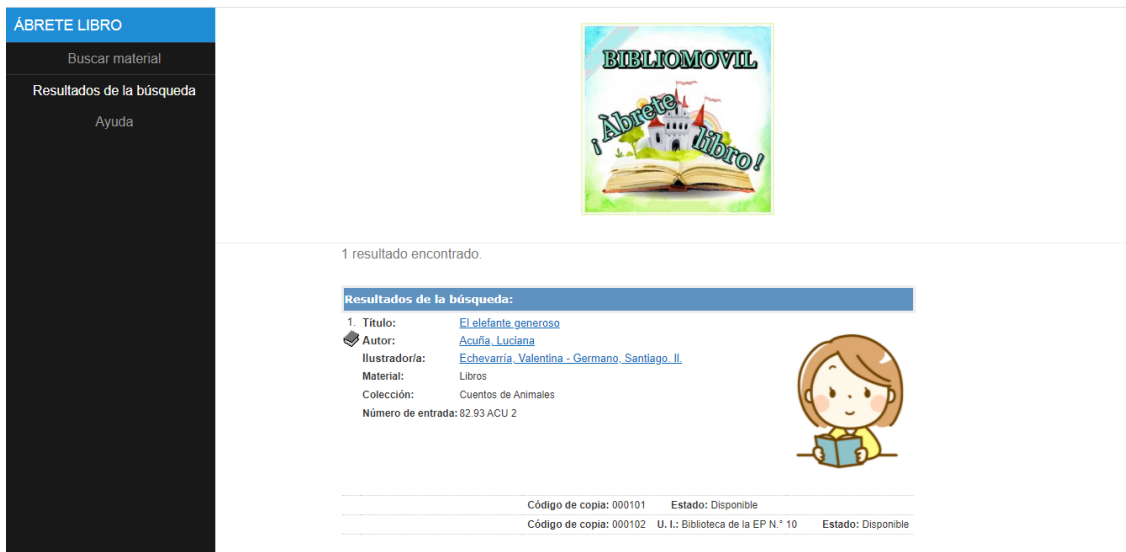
ÁBRETE LIBRO

Buscar material

Resultados de la búsqueda

Ayuda

BIBLIOMOVIL

¡Àbrete libro!

1 resultado encontrado.

Resultados de la búsqueda:

1. Título: El elefante generoso

Autor: Acuña, Luciana

Ilustrador/a: Echevarría, Valentina - Germano, Santiago. Il.

Material: Libros

Colección: Cuentos de Animales

Número de entrada: 82.93 ACU 2

Código de copia: 000101 Estado: Disponible

Código de copia: 000102 U. I.: Biblioteca de la EP N.° 10 Estado: Disponible